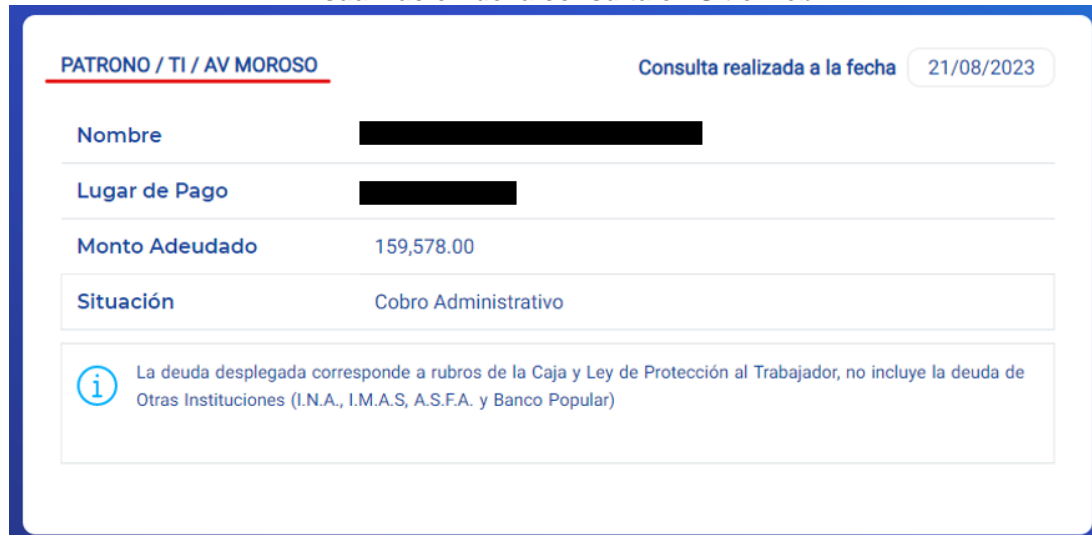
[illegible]

PATRONO / TI / AV MOROSO

Consulta realizada a la fecha 21/08/2023

| | |
|---|---|
| Nombre | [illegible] |
| Lugar de Pago | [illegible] |
| Monto Adeudado | 159,578.00 |
| Situación | Cobro Administrativo |

La deuda desplegada corresponde a rubros de la Caja y Ley de Protección al Trabajador, no incluye la deuda de Otras Instituciones (I.N.A., I.M.A.S, A.S.F.A. y Banco Popular)